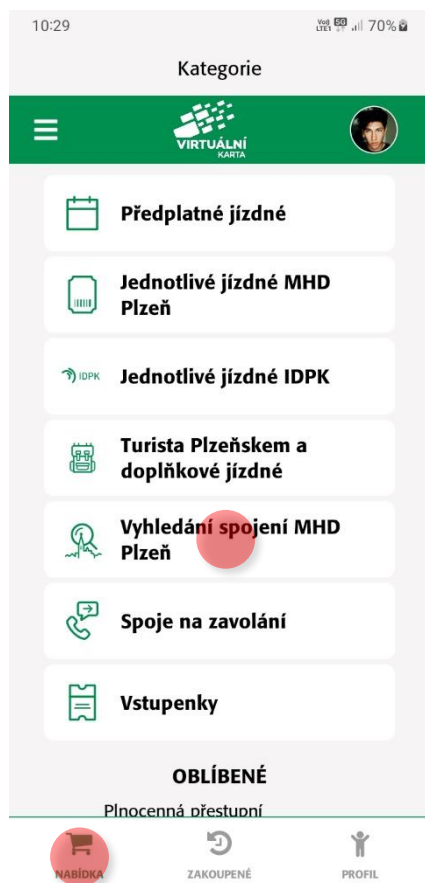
10:29

Vo) LTE1 5G 70%

Kategorie

VIRTUÁLNÍ KARTA

Předplatné jízdné

Jednotlivé jízdné MHD Plzeň

IDPK Jednotlivé jízdné IDPK

Turista Plzeňskem a doplňkové jízdné

Vyhledání spojení MHD Plzeň

Spoje na zavolání

Vstupenky

OBLÍBENÉ

Plnocenná přestupní

NABÍDKA

ZAKOUPENÉ

PROFIL